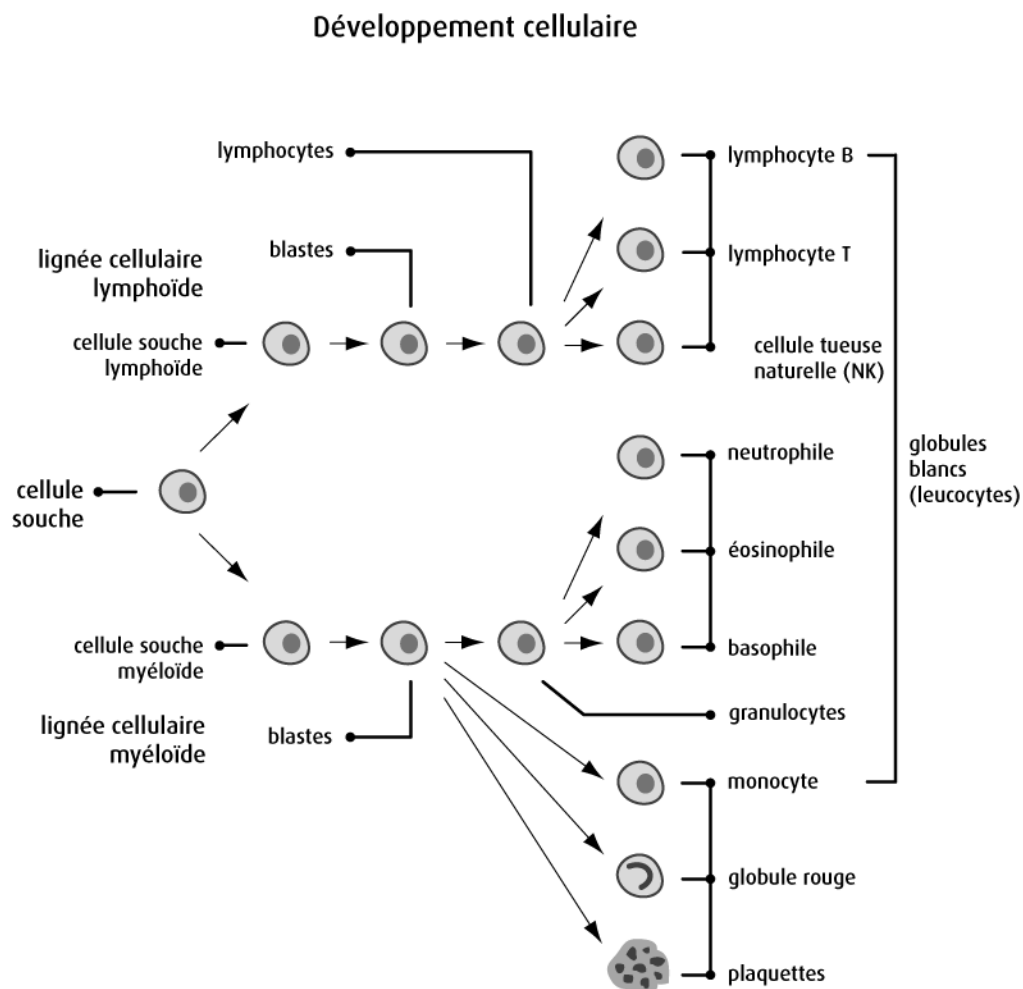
Développement cellulaire

lymphocytes

blastes

lignée cellulaire lymphoïde

cellule souche lymphoïde

cellule souche

cellule souche myéloïde

lignée cellulaire myéloïde

blastes

lymphocyte B

lymphocyte T

cellule tueuse naturelle (NK)

neutrophile

éosinophile

basophile

granulocytes

monocyte

globule rouge

plaquettes

globules blancs (leucocytes)